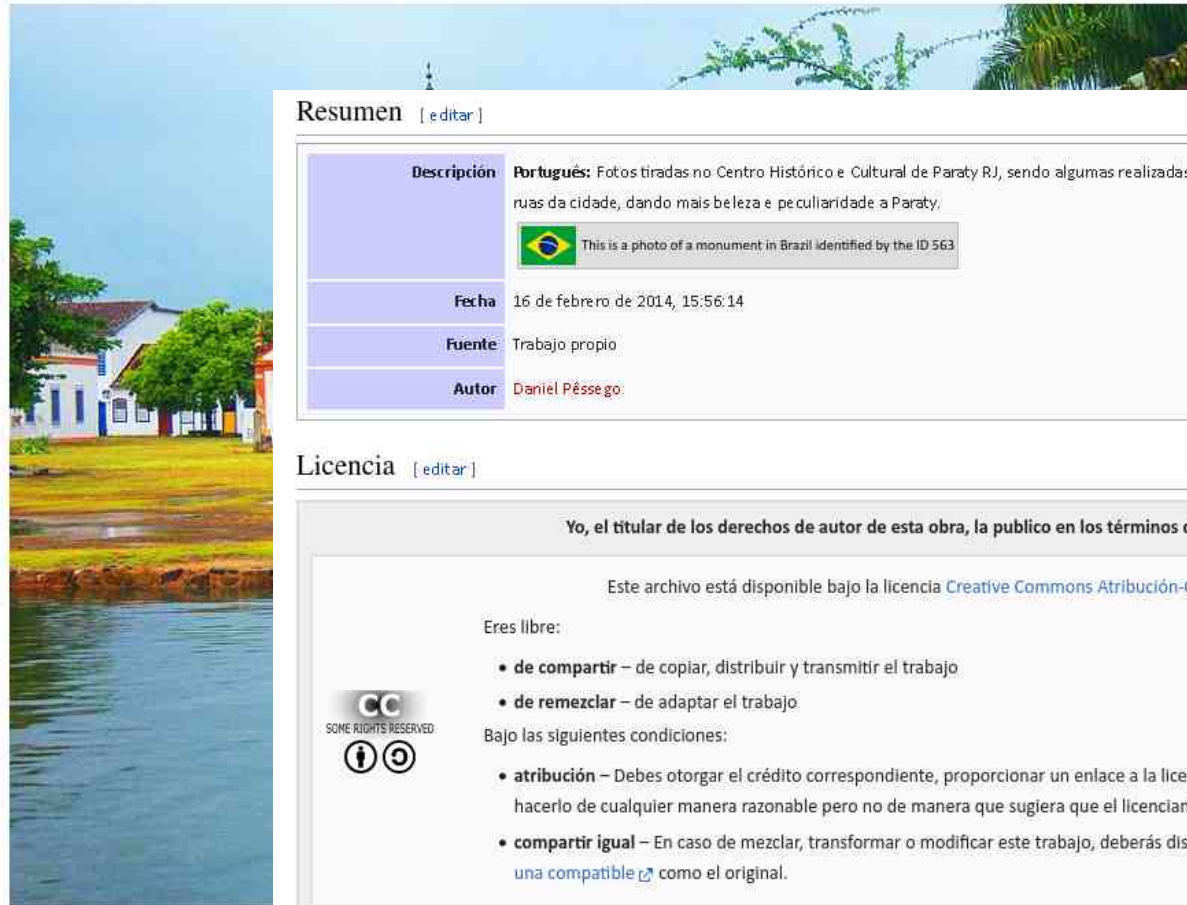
Resumen [editar]

| Descripción | Português: Fotos tiradas no Centro Histórico e Cultural de Paraty RJ, sendo algumas realizadas ruas da cidade, dando mais beleza e peculiaridade a Paraty. This is a photo of a monument in Brazil identified by the ID 563 |
|---|---|
| Fecha | 16 de febrero de 2014, 15:56:14 |
| Fuente | Trabajo propio |
| Autor | Daniel Pêssego |

Licencia [editar]

Yo, el titular de los derechos de autor de esta obra, la publico en los términos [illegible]

Este archivo está disponible bajo la licencia Creative Commons Atribución-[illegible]

CC SOME RIGHTS RESERVED

Eres libre:

• de compartir – de copiar, distribuir y transmitir el trabajo
• de remezclar – de adaptar el trabajo

Bajo las siguientes condiciones:

• atribución – Debes otorgar el crédito correspondiente, proporcionar un enlace a la lice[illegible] hacerlo de cualquier manera razonable pero no de manera que sugiera que el licencian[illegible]
• compartir igual – En caso de mezclar, transformar o modificar este trabajo, deberás dis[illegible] una compatible como el original.